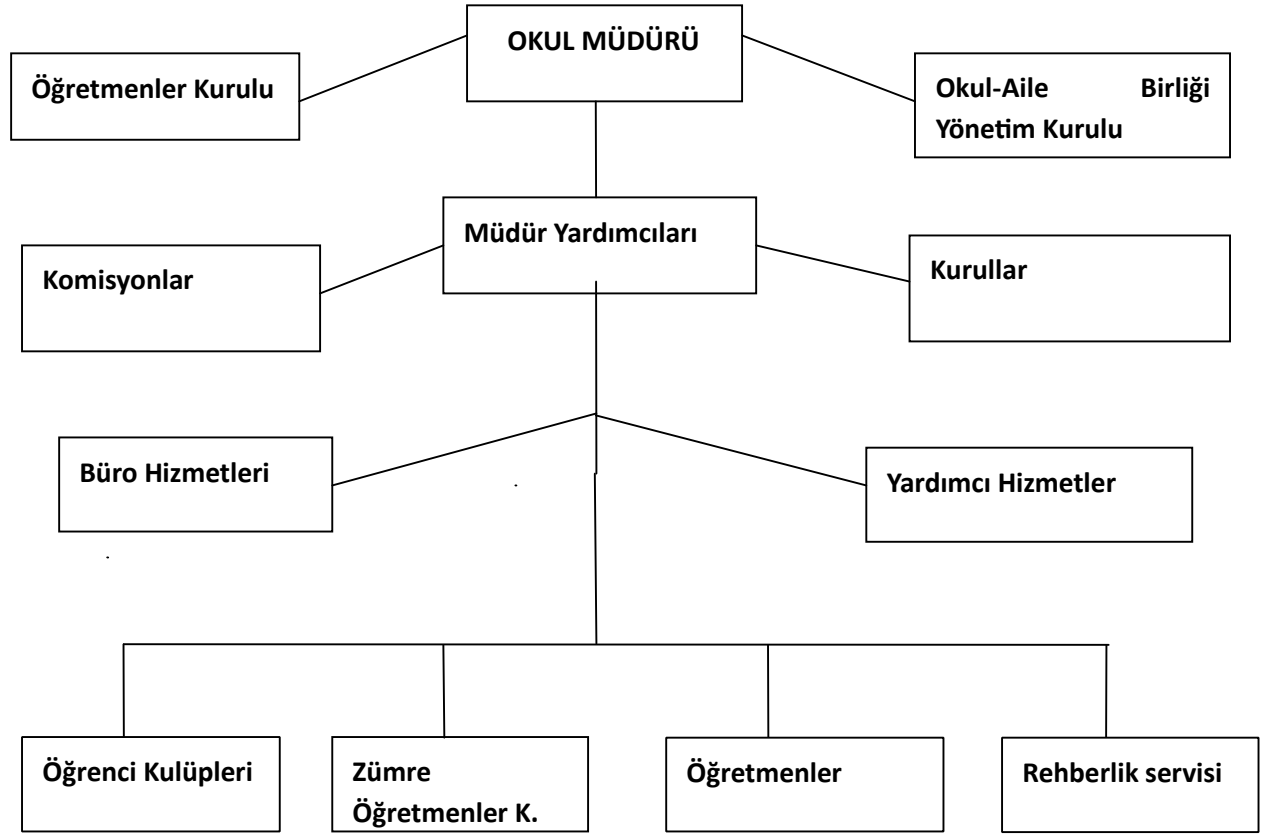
OKUL MÜDÜRÜ

Öğretmenler Kurulu

Okul-Aile Birliği Yönetim Kurulu

Müdür Yardımcıları

Komisyonlar

Kurullar

Büro Hizmetleri

Yardımcı Hizmetler

Öğrenci Kulüpleri

Zümre Öğretmenler K.

Öğretmenler

Rehberlik servisi